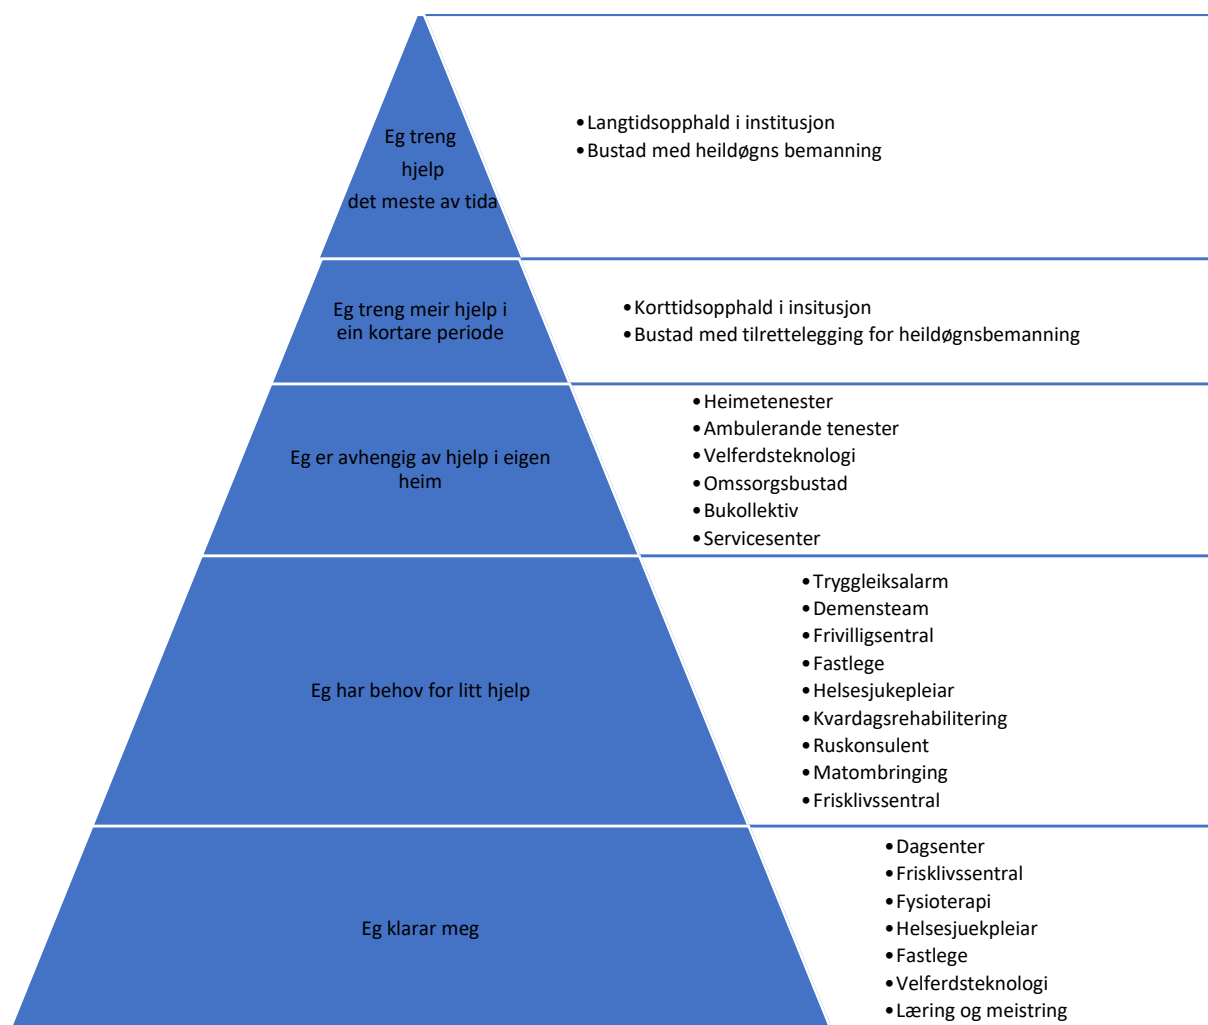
Eg treng hjelp det meste av tida

• Langtidsopphald i institusjon
• Bustad med heildøgns bemanning

Eg treng meir hjelp i ein kortare periode

• Korttidsopphald i insitusjon
• Bustad med tilrettelegging for heildøgnsbemanning

Eg er avhengig av hjelp i eigen heim

• Heimetenester
• Ambulerande tenester
• Velferdsteknologi
• Omssorgsbustad
• Bukollektiv
• Servicesenter

Eg har behov for litt hjelp

• Tryggleiksalarm
• Demensteam
• Frivilligsentral
• Fastlege
• Helsesjukepleiar
• Kvardagsrehabilitering
• Ruskonsulent
• Matombringing
• Frisklivssentral

Eg klarar meg

• Dagsenter
• Frisklivssentral
• Fysioterapi
• Helsesjuekpleiar
• Fastlege
• Velferdsteknologi
• Læring og meistring